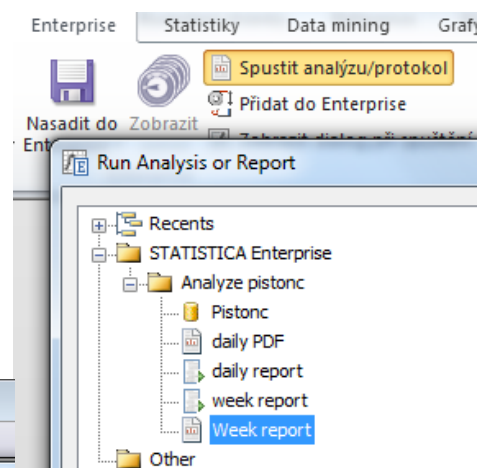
Enterprise
Statistiky
Data mining
Grafy

Nasadit do Ent
Zobrazit
Spustit analýzu/protokol
Přidat do Enterprise
Zobrazit dialog při spuštění

Run Analysis or Report

Recents
STATISTICA Enterprise
Analyze pistonc
Pistonc
daily PDF
daily report
week report
Week report
Other